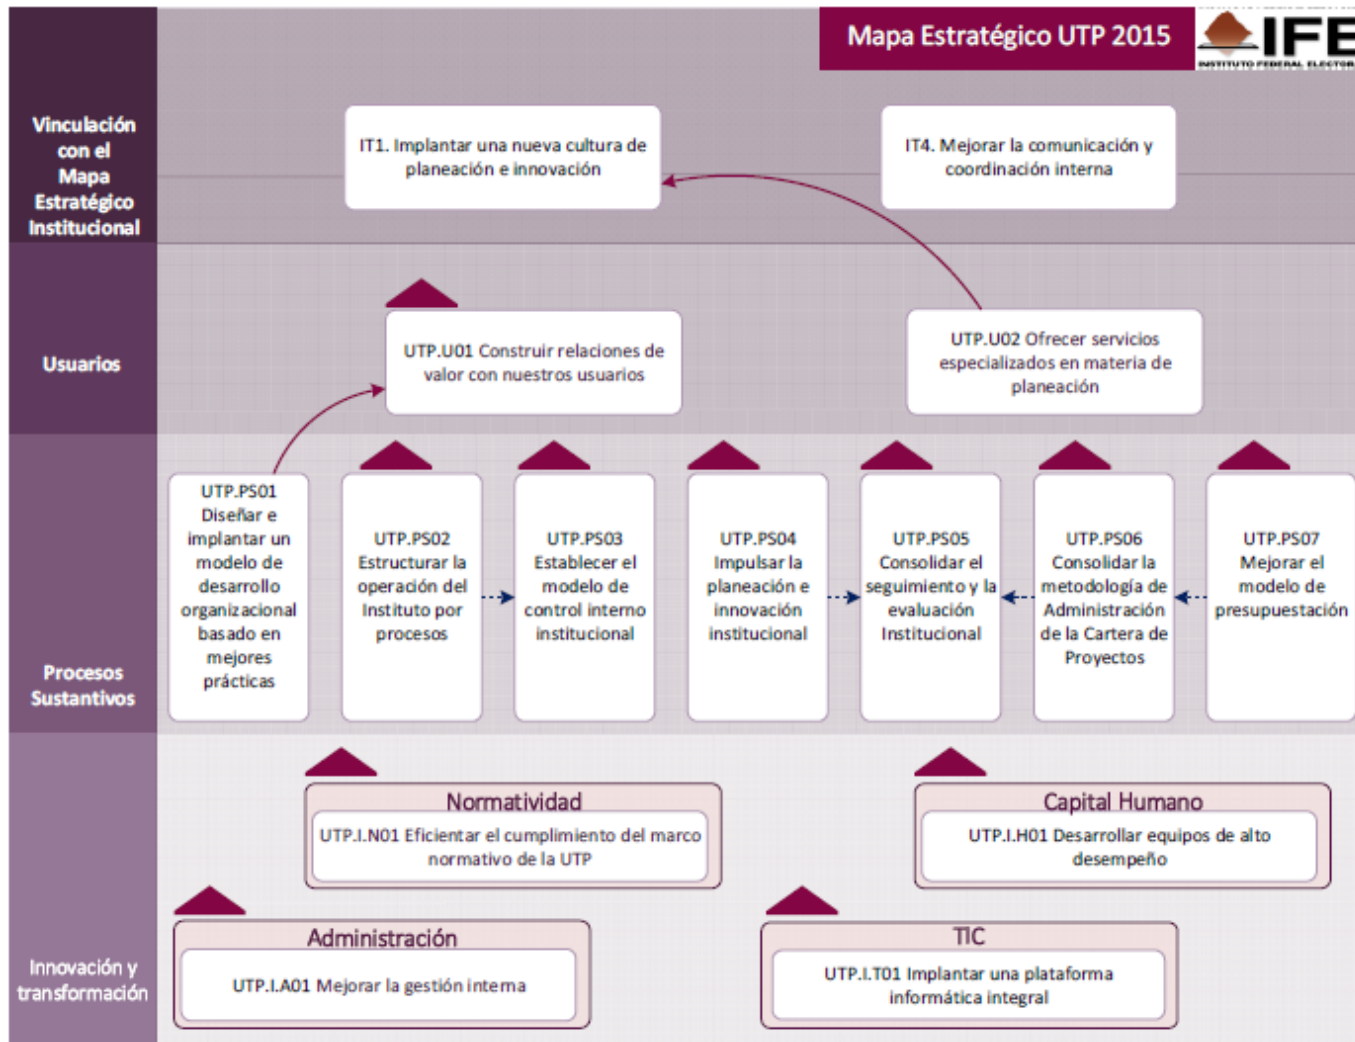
Mapa Estratégico UTP 2015

IFE
INSTITUTO FEDERAL ELECTORAL

Vinculación con el Mapa Estratégico Institucional

IT1. Implantar una nueva cultura de planeación e innovación

IT4. Mejorar la comunicación y coordinación interna

Usuarios

UTP.U01 Construir relaciones de valor con nuestros usuarios

UTP.U02 Ofrecer servicios especializados en materia de planeación

Procesos Sustantivos

UTP.PS01 Diseñar e implantar un modelo de desarrollo organizacional basado en mejores prácticas

UTP.PS02 Estructurar la operación del Instituto por procesos

UTP.PS03 Establecer el modelo de control interno institucional

UTP.PS04 Impulsar la planeación e innovación institucional

UTP.PS05 Consolidar el seguimiento y la evaluación Institucional

UTP.PS06 Consolidar la metodología de Administración de la Cartera de Proyectos

UTP.PS07 Mejorar el modelo de presupuestación

Innovación y transformación

Normatividad

UTP.I.N01 Eficientar el cumplimiento del marco normativo de la UTP

Capital Humano

UTP.I.H01 Desarrollar equipos de alto desempeño

Administración

UTP.I.A01 Mejorar la gestión interna

TIC

UTP.I.T01 Implantar una plataforma informática integral